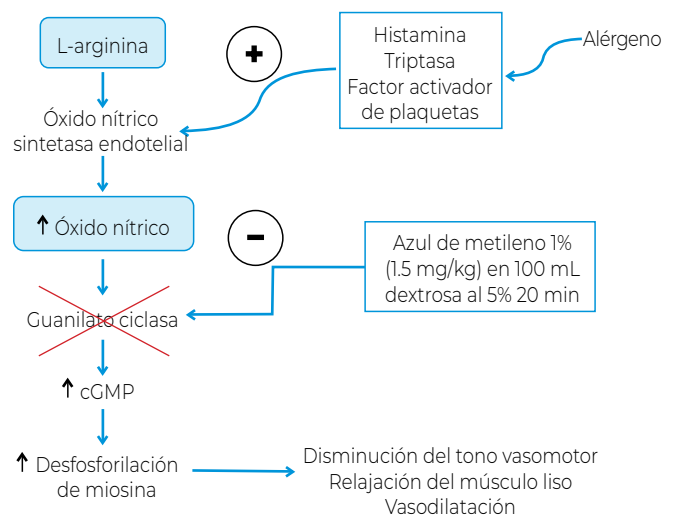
L-arginina

+

Histamina
Triptasa
Factor activador de plaquetas

Alérgeno

Óxido nítrico sintetasa endotelial

↑ Óxido nítrico

−

Azul de metileno 1% (1.5 mg/kg) en 100 mL dextrosa al 5% 20 min

Guanilato ciclasa

↑ cGMP

↑ Desfosforilación de miosina

Disminución del tono vasomotor
Relajación del músculo liso
Vasodilatación